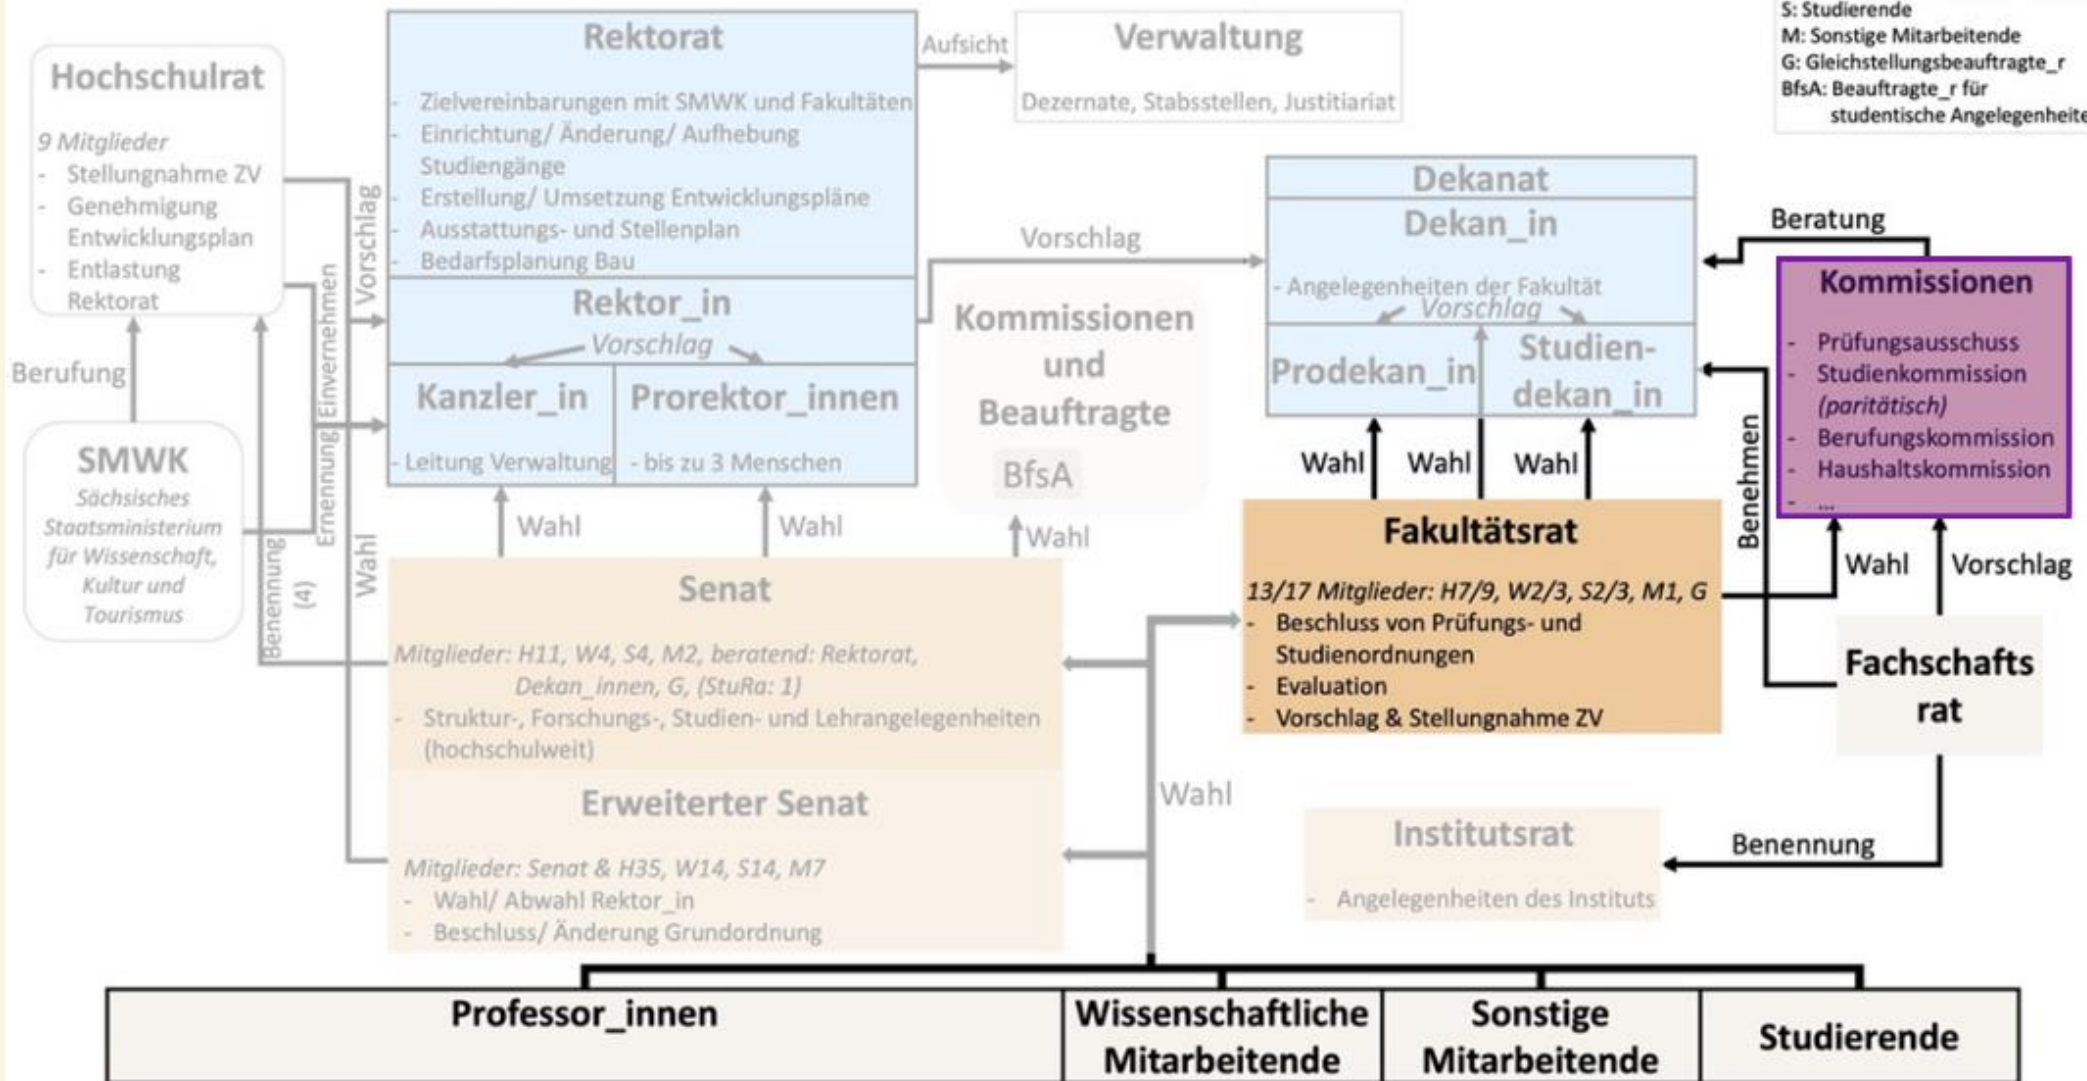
S: Studierende
M: Sonstige Mitarbeitende
G: Gleichstellungsbeauftragte_r
BfsA: Beauftragte_r für studentische Angelegenheite

Hochschulrat

9 Mitglieder
- Stellungnahme ZV
- Genehmigung Entwicklungsplan
- Entlastung Rektorat

Berufung

SMWK
Sächsisches Staatsministerium für Wissenschaft, Kultur und Tourismus

Benennung (4)

Ernennung

Einvernehmen

Vorschlag

Wahl

Rektorat
- Zielvereinbarungen mit SMWK und Fakultäten
- Einrichtung/ Änderung/ Aufhebung Studiengänge
- Erstellung/ Umsetzung Entwicklungspläne
- Ausstattungs- und Stellenplan
- Bedarfsplanung Bau

Rektor_in
Vorschlag

Kanzler_in
- Leitung Verwaltung

Prorektor_innen
- bis zu 3 Menschen

Aufsicht

Verwaltung
Dezernate, Stabsstellen, Justitiariat

Vorschlag

Kommissionen und Beauftragte
BfsA

Wahl

Wahl

Wahl

Dekanat
Dekan_in
- Angelegenheiten der Fakultät
Vorschlag
Prodekan_in
Studien-dekan_in

Beratung

Kommissionen
- Prüfungsausschuss
- Studienkommission (paritätisch)
- Berufungskommission
- Haushaltskommission
- ...

Wahl Wahl Wahl

Benehmen

Fakultätsrat
13/17 Mitglieder: H7/9, W2/3, S2/3, M1, G
- Beschluss von Prüfungs- und Studienordnungen
- Evaluation
- Vorschlag & Stellungnahme ZV

Wahl

Vorschlag

Fachschafts rat

Senat
Mitglieder: H11, W4, S4, M2, beratend: Rektorat, Dekan_innen, G, (StuRa: 1)
- Struktur-, Forschungs-, Studien- und Lehrangelegenheiten (hochschulweit)

Erweiterter Senat
Mitglieder: Senat & H35, W14, S14, M7
- Wahl/ Abwahl Rektor_in
- Beschluss/ Änderung Grundordnung

Wahl

Institutsrat
- Angelegenheiten des Instituts

Benennung

| Professor_innen | Wissenschaftliche Mitarbeitende | Sonstige Mitarbeitende | Studierende |